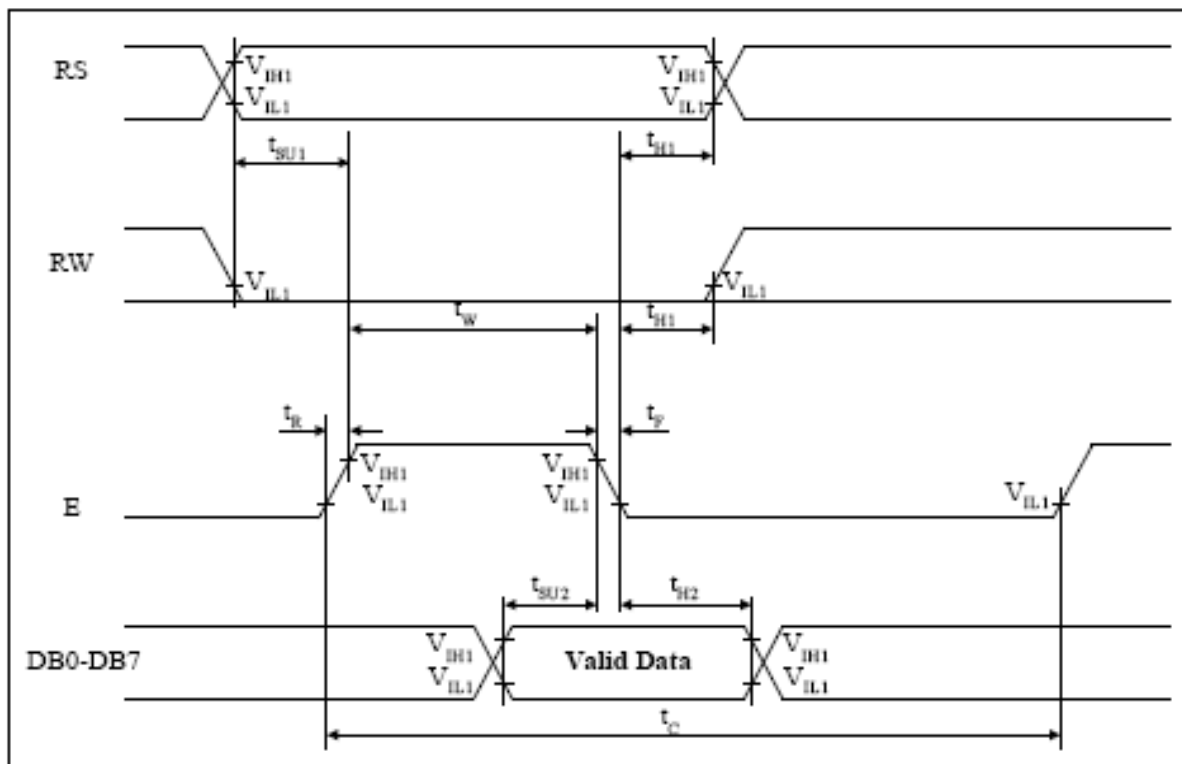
RS
$V_{IH1}$
$V_{IL1}$
$V_{IH1}$
$V_{IL1}$
$t_{SU1}$
$t_{H1}$
RW
$V_{IL1}$
$V_{IL1}$
$t_W$
$t_{H1}$
$t_R$
$t_F$
E
$V_{IH1}$
$V_{IL1}$
$V_{IH1}$
$V_{IL1}$
$V_{IL1}$
$t_{SU2}$
$t_{H2}$
DB0-DB7
$V_{IH1}$
$V_{IL1}$
Valid Data
$V_{IH1}$
$V_{IL1}$
$t_C$